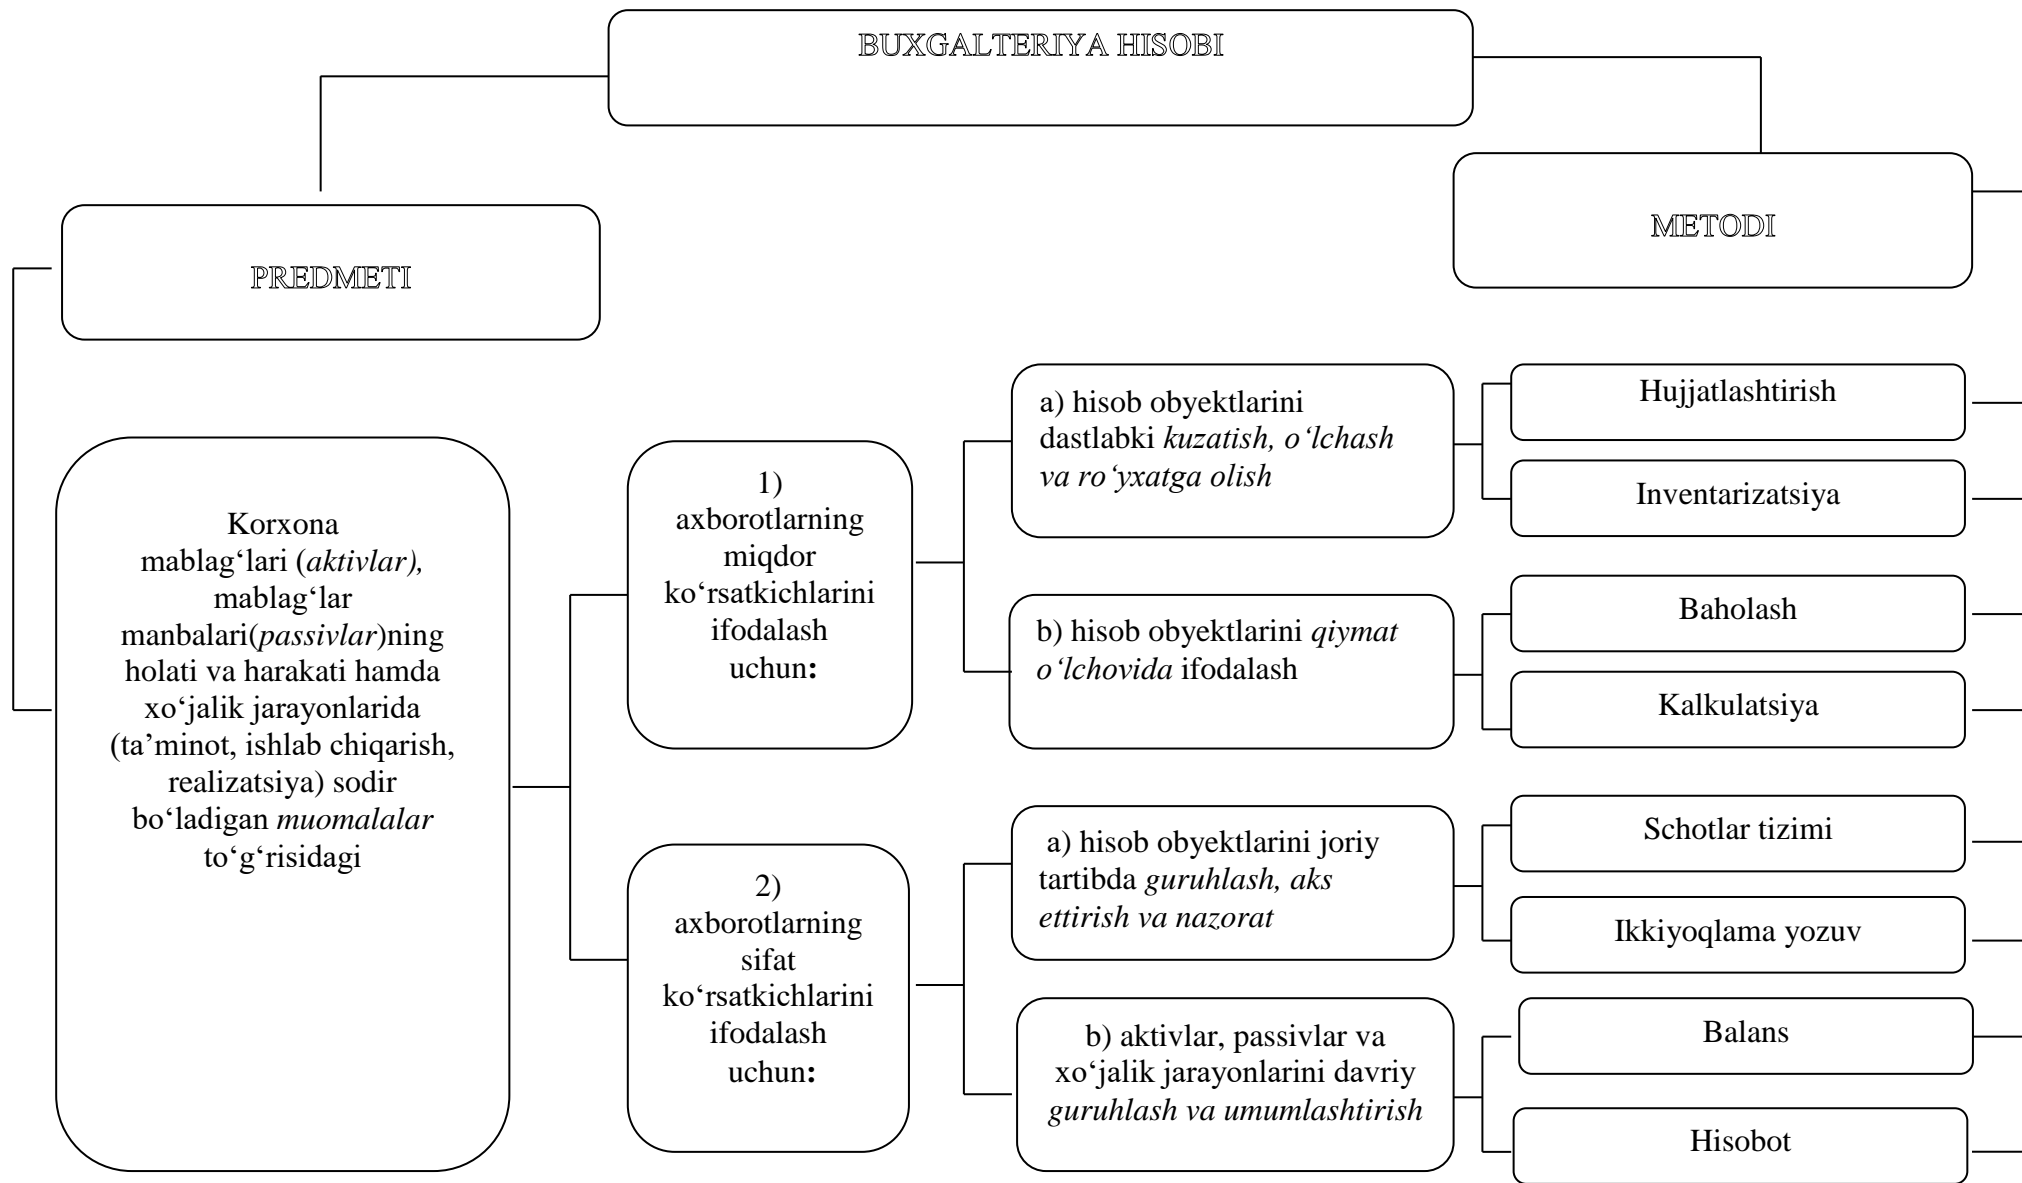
BUXGALTERIYA HISOBI

PREDMETI

METODI

Korxona mablag‘lari (*aktivlar),* mablag‘lar manbalari(*passivlar*)ning holati va harakati hamda xo‘jalik jarayonlarida (ta’minot, ishlab chiqarish, realizatsiya) sodir bo‘ladigan *muomalalar* to‘g‘risidagi

1) axborotlarning miqdor ko‘rsatkichlarini ifodalash uchun**:**

2) axborotlarning sifat ko‘rsatkichlarini ifodalash uchun**:**

a) hisob obyektlarini dastlabki *kuzatish, o‘lchash va ro‘yxatga olish*

b) hisob obyektlarini *qiymat o‘lchovida* ifodalash

a) hisob obyektlarini joriy tartibda *guruhlash, aks ettirish va nazorat*

b) aktivlar, passivlar va xo‘jalik jarayonlarini davriy *guruhlash va umumlashtirish*

Hujjatlashtirish

Inventarizatsiya

Baholash

Kalkulatsiya

Schotlar tizimi

Ikkiyoqlama yozuv

Balans

Hisobot